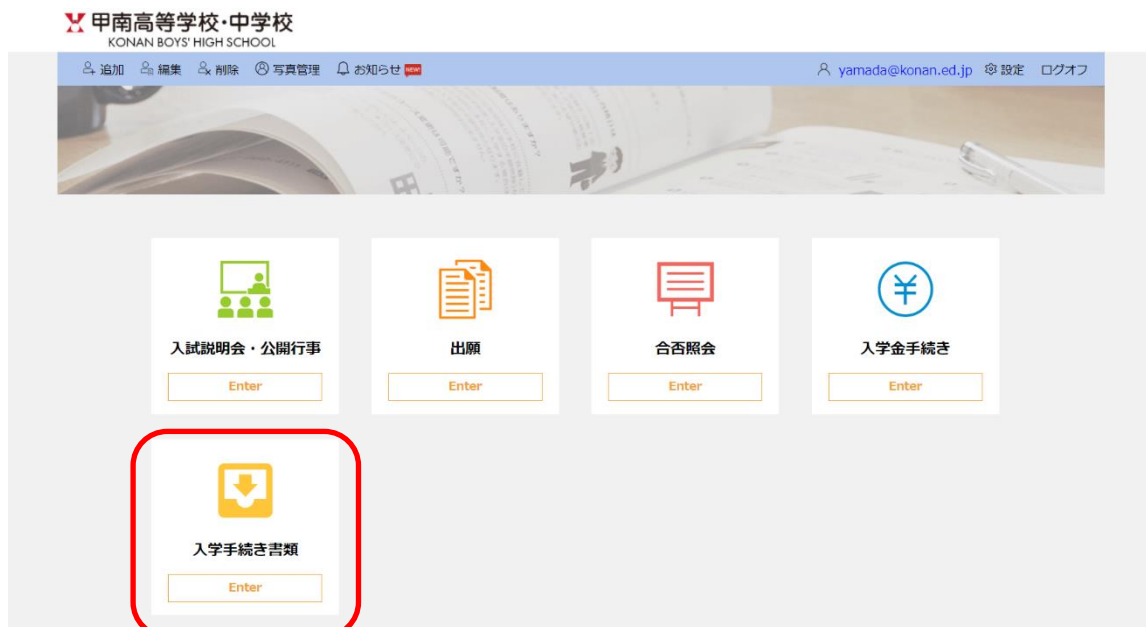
甲南高等学校・中学校
KONAN BOYS' HIGH SCHOOL

追加 編集 削除 写真管理 お知らせ NEW yamada@konan.ed.jp 設定 ログオフ

入試説明会・公開行事
Enter

出願
Enter

合否照会
Enter

入学金手続き
Enter

入学手続き書類
Enter